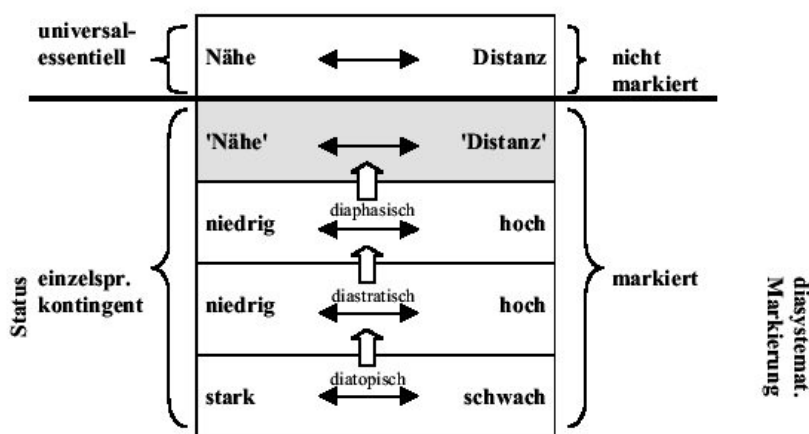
universalessentiell

Nähe

Distanz

nicht markiert

'Nähe'

'Distanz'

niedrig

diaphasisch

hoch

Status

einzelspr. kontingent

niedrig

diastratisch

hoch

markiert

diasystemat. Markierung

stark

diatopisch

schwach